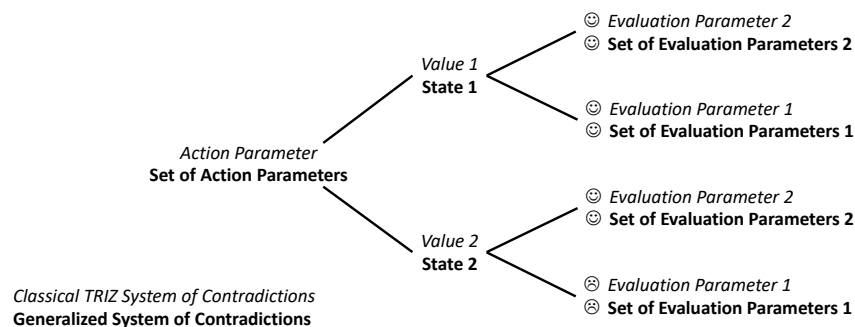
☺ *Evaluation Parameter 2*
☺ **Set of Evaluation Parameters 2**

*Value 1*
**State 1**

☺ *Evaluation Parameter 1*
☺ **Set of Evaluation Parameters 1**

*Action Parameter*
**Set of Action Parameters**

☺ *Evaluation Parameter 2*
☺ **Set of Evaluation Parameters 2**

*Value 2*
**State 2**

☹ *Evaluation Parameter 1*
☹ **Set of Evaluation Parameters 1**

*Classical TRIZ System of Contradictions*
**Generalized System of Contradictions**